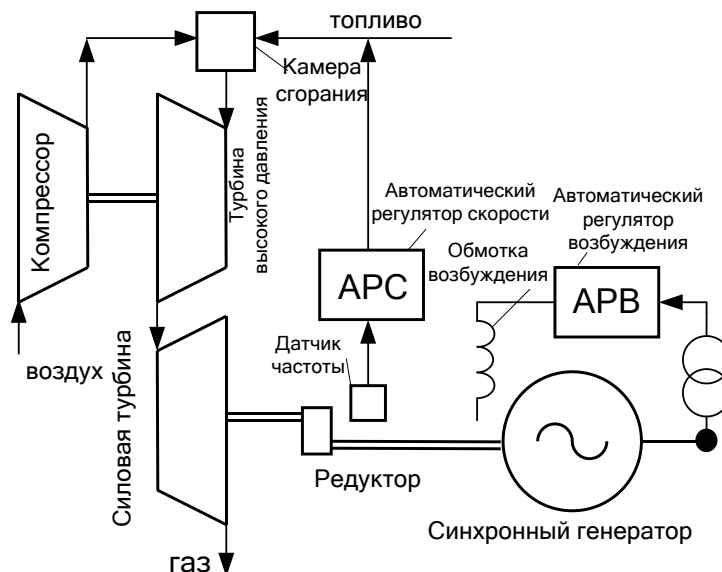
топливо

Камера сгорания

Компрессор

Турбина высокого давления

Автоматический регулятор скорости

Автоматический регулятор возбуждения

Обмотка возбуждения

АРС

АРВ

воздух

Датчик частоты

Силовая турбина

Редуктор

Синхронный генератор

газ